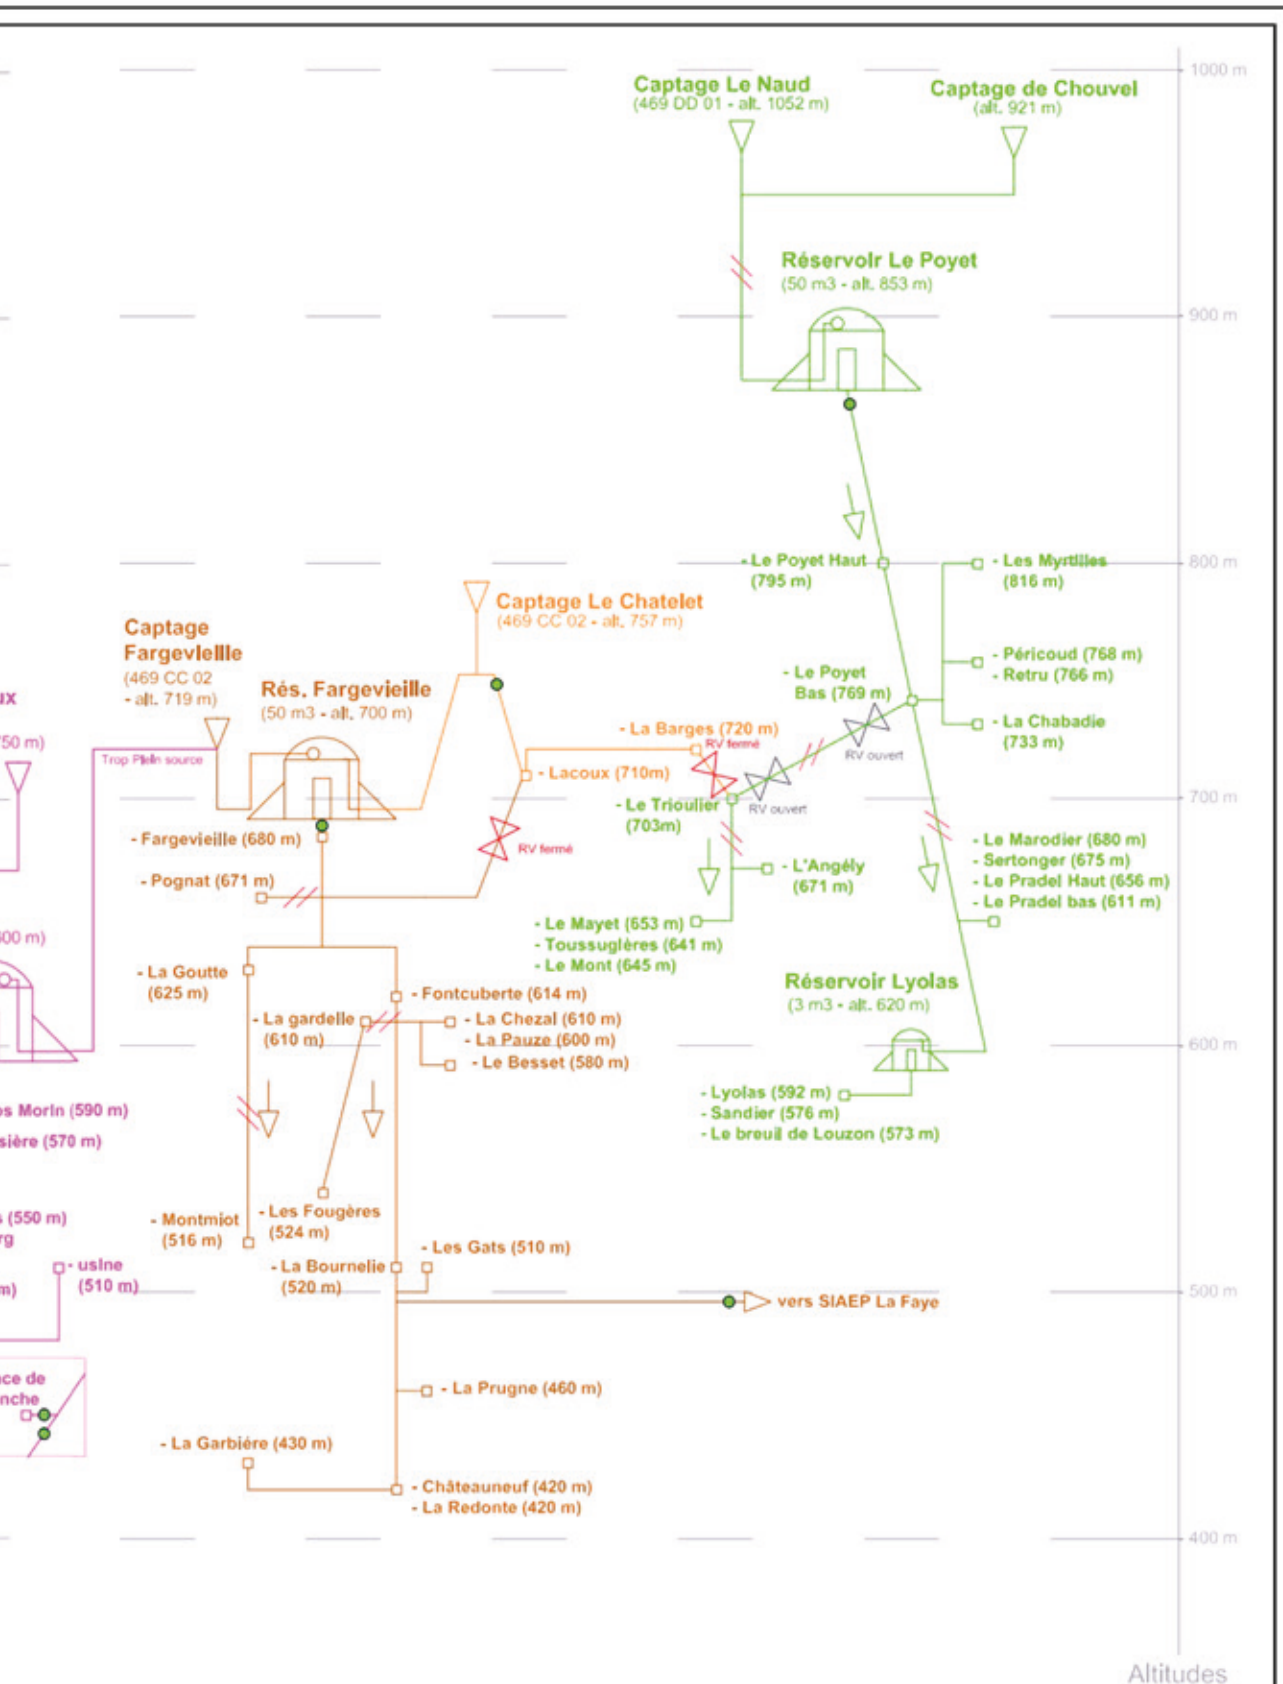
Captage Le Naud
(469 DD 01 - alt. 1052 m)

Captage de Chouvel
(alt. 921 m)

1000 m

Réservoir Le Poyet
(50 m3 - alt. 853 m)

900 m

- Le Poyet Haut
(795 m)

- Les Myrtilles
(816 m)

800 m

Captage Le Chatelet
(469 CC 02 - alt. 757 m)

Captage Fargevieille
(469 CC 02
- alt. 719 m)

Rés. Fargevieille
(50 m3 - alt. 700 m)

ux

750 m)

- Le Poyet Bas (769 m)

- Péricoud (768 m)
- Retru (766 m)

- La Chabadie
(733 m)

- La Barges (720 m)

RV fermé

RV ouvert

Trop Plein source

- Lacoux (710m)

- Le Trioulier
(703m)

RV ouvert

700 m

- Fargevieille (680 m)

RV fermé

- Pognat (671 m)

- L'Angély
(671 m)

- Le Marodier (680 m)
- Sertonger (675 m)
- Le Pradel Haut (656 m)
- Le Pradel bas (611 m)

600 m)

- Le Mayet (653 m)
- Toussuglères (641 m)
- Le Mont (645 m)

- La Goutte
(625 m)

- Fontcuberte (614 m)

Réservoir Lyolas
(3 m3 - alt. 620 m)

- La gardelle
(610 m)

- La Chezal (610 m)
- La Pauze (600 m)
- Le Besset (580 m)

600 m

s Morin (590 m)
sière (570 m)

- Lyolas (592 m)
- Sandier (576 m)
- Le breuil de Louzon (573 m)

(550 m)
rg

- usine
(510 m)

m)

- Montmiot
(516 m)

- Les Fougères
(524 m)

- Les Gats (510 m)

- La Bournelie
(520 m)

vers SIAEP La Faye

500 m

ce de
nche

- La Prugne (460 m)

- La Garbière (430 m)

- Châteauneuf (420 m)
- La Redonte (420 m)

400 m

Altitudes